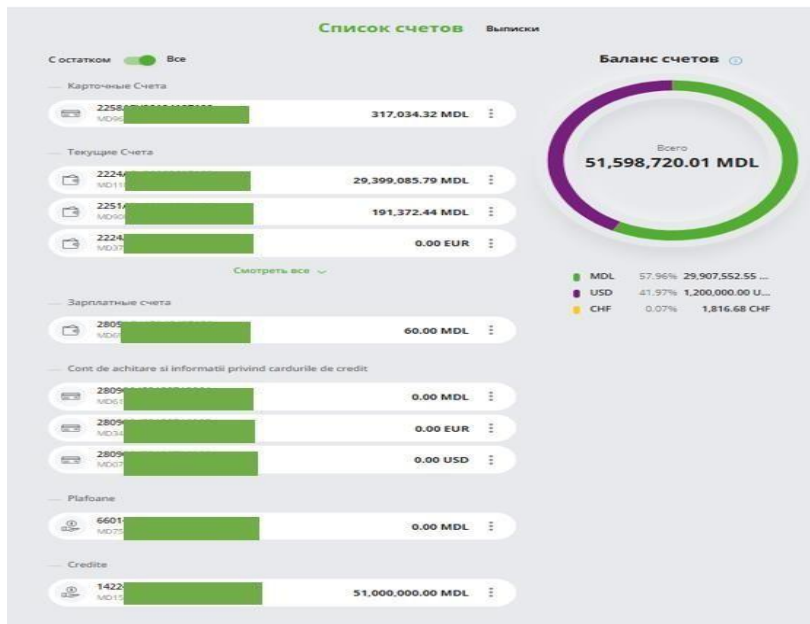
Список счетов Выписки

С остатком Все

Карточные Счета

22584 MD96 317,034.32 MDL

Текущие Счета

2224 MD11 29,399,085.79 MDL

2251 MD90 191,372.44 MDL

2224 MD37 0.00 EUR

Смотреть все

Зарплатные счета

2805 MD6 60.00 MDL

Cont de achitare si informatii privind cardurile de credit

2809 MD61 0.00 MDL

2809 MD34 0.00 EUR

2809 MD07 0.00 USD

Plafoane

6601 MD75 0.00 MDL

Credite

1422 MD15 51,000,000.00 MDL

Баланс счетов

Всего
51,598,720.01 MDL

MDL 57.96% 29,907,552.55 ...
USD 41.97% 1,200,000.00 U...
CHF 0.07% 1,816.68 CHF